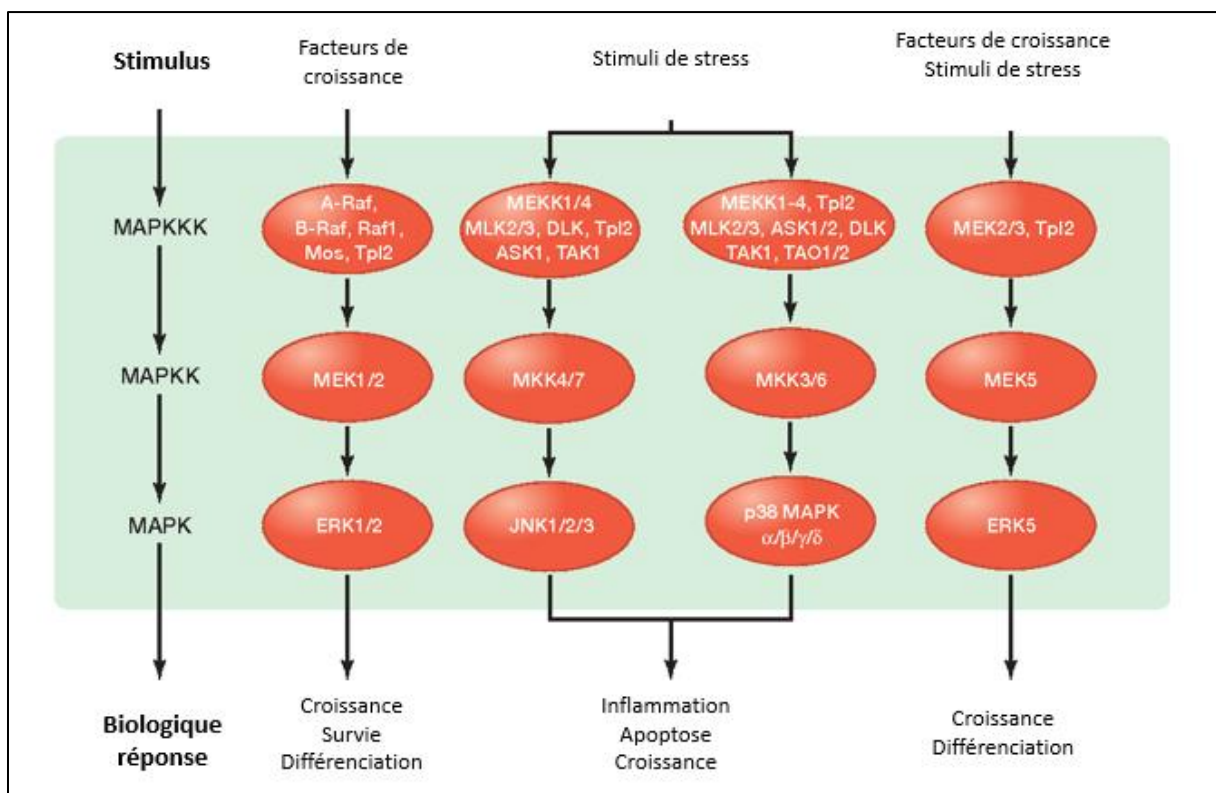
Stimulus

Facteurs de croissance

Stimuli de stress

Facteurs de croissance
Stimuli de stress

MAPKKK

A-Raf, B-Raf, Raf1, Mos, Tpl2

MEKK1/4 MLK2/3, DLK, Tpl2 ASK1, TAK1

MEKK1-4, Tpl2 MLK2/3, ASK1/2, DLK TAK1, TAO1/2

MEK2/3, Tpl2

MAPKK

MEK1/2

MKK4/7

MKK3/6

MEK5

MAPK

ERK1/2

JNK1/2/3

p38 MAPK $\alpha/\beta/\gamma/\delta$

ERK5

Biologique réponse

Croissance
Survie
Différenciation

Inflammation
Apoptose
Croissance

Croissance
Différenciation